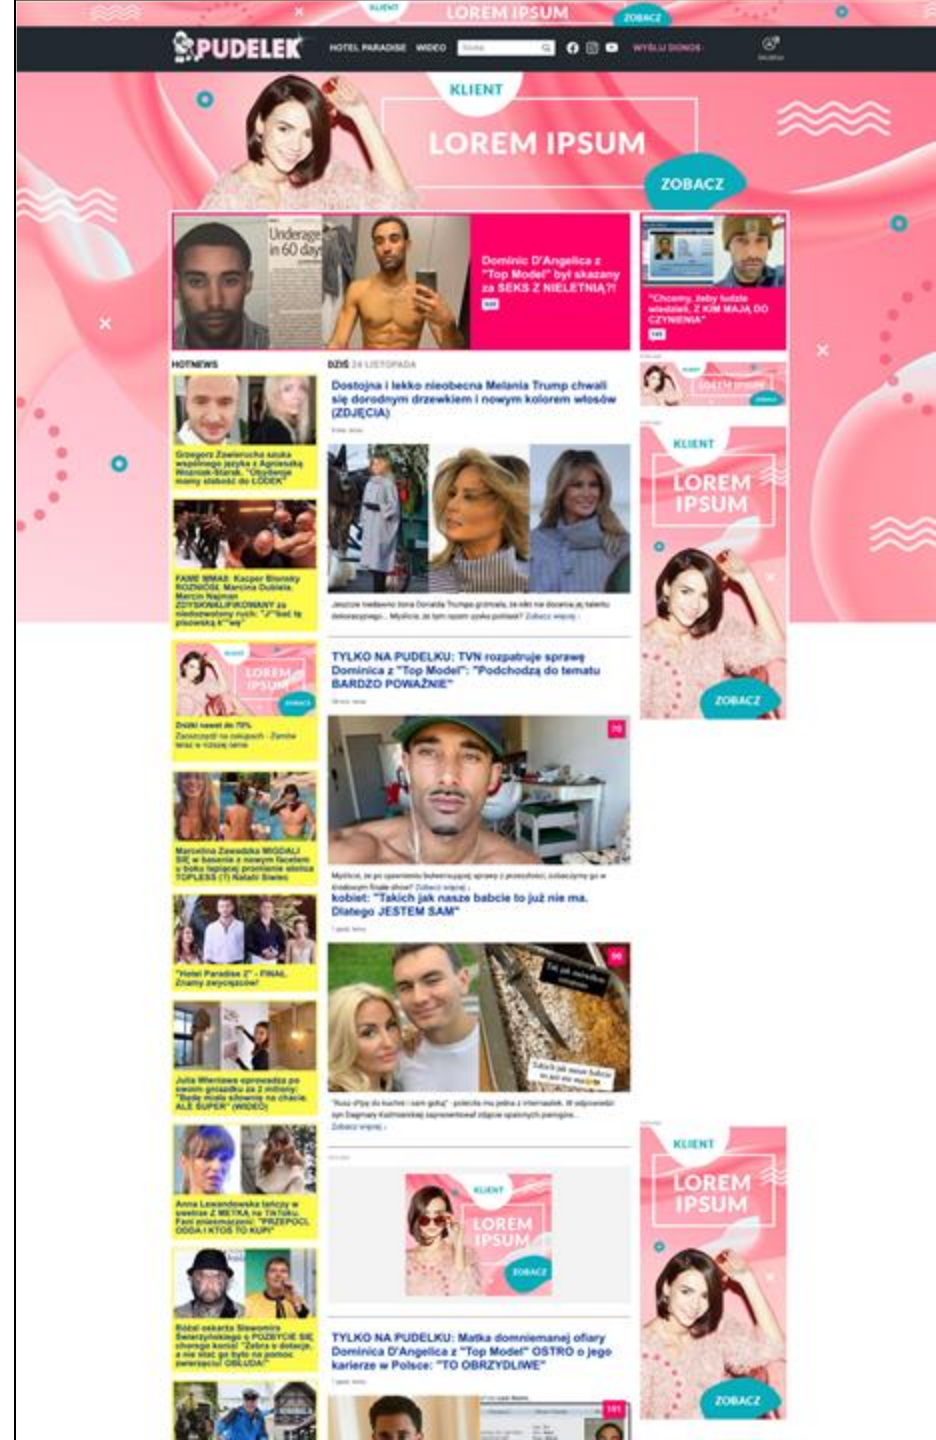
KLIENT LOREM IPSUM ZOBACZ

PUDELEK HOTEL PARADISE WIDEO Szukaj WYŚLIJ DONOS

KLIENT
LOREM IPSUM
ZOBACZ

Underage in 60 days

Dominic D'Angelica z "Top Model" był skazany za SEKS Z NIELETNIĄ?!

"Chcemy, żeby ludzie wiedzieli, Z KIM MAJĄ DO CZYNIENIA"

HOTNEWS

Grzegorz Zawierucha szuka wspólnego języka z Agnieszką Woźniak-Starak. "Utrzymanie mamy słabość do ŁODEK"

FAME MMA8: Kacper Błoński ROZNIÓSŁ Marcina Dubiela. Marcin Najman ZDYSKWALIFIKOWANY za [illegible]

KLIENT LOREM IPSUM ZOBACZ
Zniżki nawet do 70%

Marcelina Zawadzka MIGDALI SIĘ w basenie z nowym facetem u boku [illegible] TOPLESS (?) Natalii Siwiec

"Hotel Paradise 2" - FINAŁ. Znamy zwycięzców!

Julia Wieniawa wprowadza po swoim gniazdku za 2 miliony: "Będę miała siłownię na chacie. ALE SUPER" (WIDEO)

Anna Lewandowska tańczy w swetrze Z METKĄ na TikToku. Fani zniesmaczeni: "PRZEPOCI, ODDA I KTOŚ TO KUPI"

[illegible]

DZIŚ 24 LISTOPADA

Dostojna i lekko nieobecna Melania Trump chwali się dorodnym drzewkiem i nowym kolorem włosów (ZDJĘCIA)

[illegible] Zobacz więcej

TYLKO NA PUDELKU: TVN rozpatruje sprawę Dominica z "Top Model": "Podchodzą do tematu BARDZO POWAŻNIE"

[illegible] Zobacz więcej
kobiet: "Takich jak nasze babcie to już nie ma. Dlatego JESTEM SAM"

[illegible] Zobacz więcej

KLIENT LOREM IPSUM ZOBACZ

TYLKO NA PUDELKU: Matka domniemanej ofiary Dominica D'Angelica z "Top Model" OSTRO o jego karierze w Polsce: "TO OBRZYDLIWE"

KLIENT
LOREM IPSUM
ZOBACZ

KLIENT
LOREM IPSUM
ZOBACZ